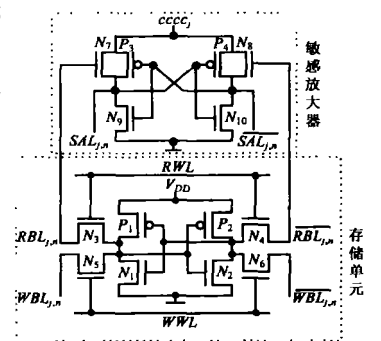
$cccc_j$
$N_7$ $P_3$ $P_4$ $N_8$
敏感放大器
$N_9$ $N_{10}$
$SAL_{j,n}$ $\overline{SAL_{j,n}}$
$RWL$
$V_{DD}$
$P_1$ $P_2$
$RBL_{j,n}$ $N_3$ $N_4$ $\overline{RBL_{j,n}}$
$N_5$ $N_6$
存储单元
$N_1$ $N_2$
$WBL_{j,n}$ $\overline{WBL_{j,n}}$
$WWL$